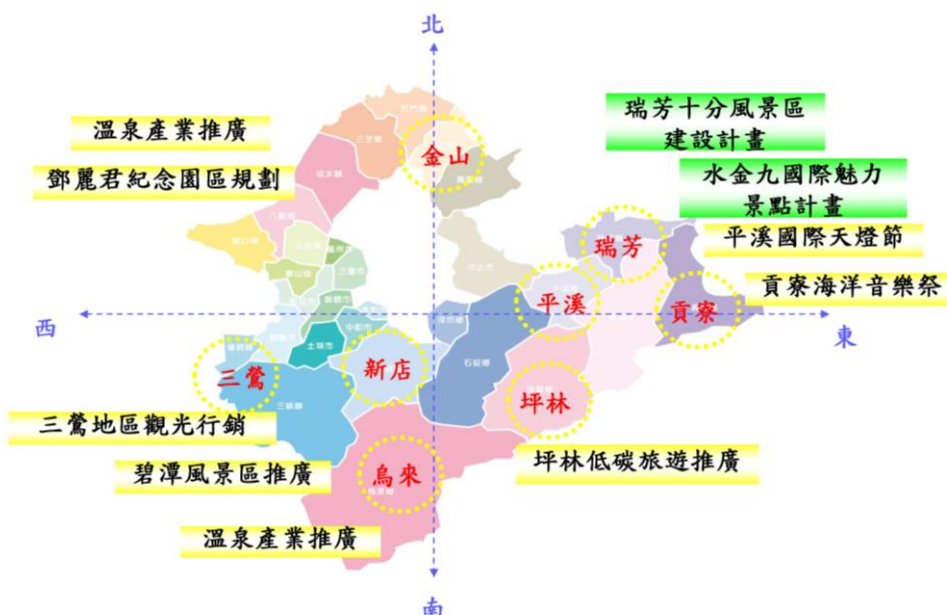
北

溫泉產業推廣

鄧麗君紀念園區規劃

瑞芳十分風景區建設計畫

水金九國際魅力景點計畫

平溪國際天燈節

貢寮海洋音樂祭

金山

瑞芳

平溪

貢寮

西

東

三鶯

新店

坪林

烏來

三鶯地區觀光行銷

碧潭風景區推廣

溫泉產業推廣

坪林低碳旅遊推廣

南